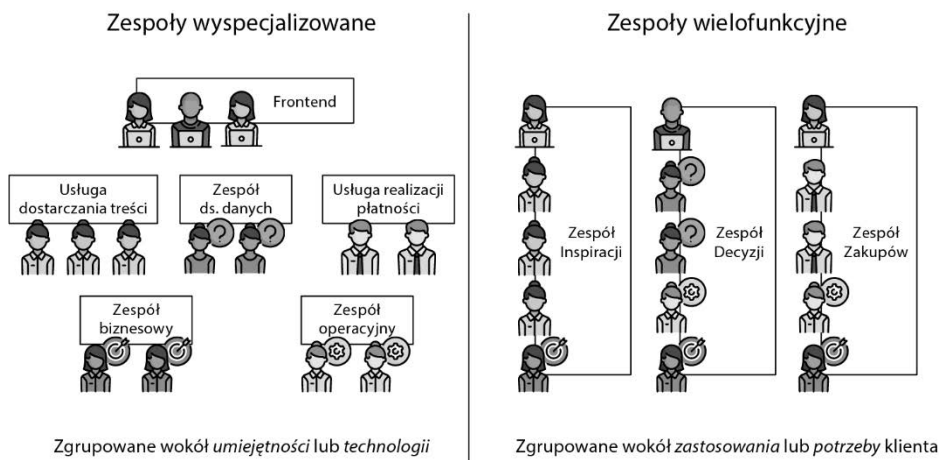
Zespoły wyspecjalizowane

Frontend

Usługa dostarczania treści

Zespół ds. danych

Usługa realizacji płatności

Zespół biznesowy

Zespół operacyjny

Zgrupowane wokół *umiejętności* lub *technologii*

Zespoły wielofunkcyjne

Zespół Inspiracji

Zespół Decyzji

Zespół Zakupów

Zgrupowane wokół *zastosowania* lub *potrzeby* klienta